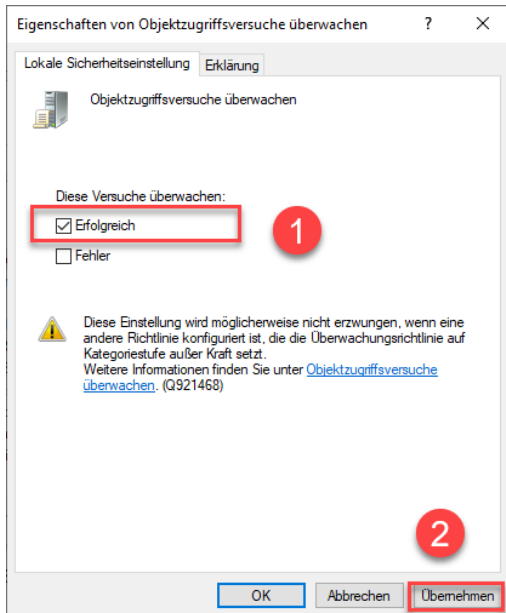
Eigenschaften von Objektzugriffsversuche überwachen ? ×

Lokale Sicherheitseinstellung Erklärung

Objektzugriffsversuche überwachen

Diese Versuche überwachen:

Erfolgreich

1

Fehler

Diese Einstellung wird möglicherweise nicht erzwungen, wenn eine andere Richtlinie konfiguriert ist, die die Überwachungsrichtlinie auf Kategoriestufe außer Kraft setzt.
Weitere Informationen finden Sie unter Objektzugriffsversuche überwachen. (Q921468)

2

OK Abbrechen Übernehmen